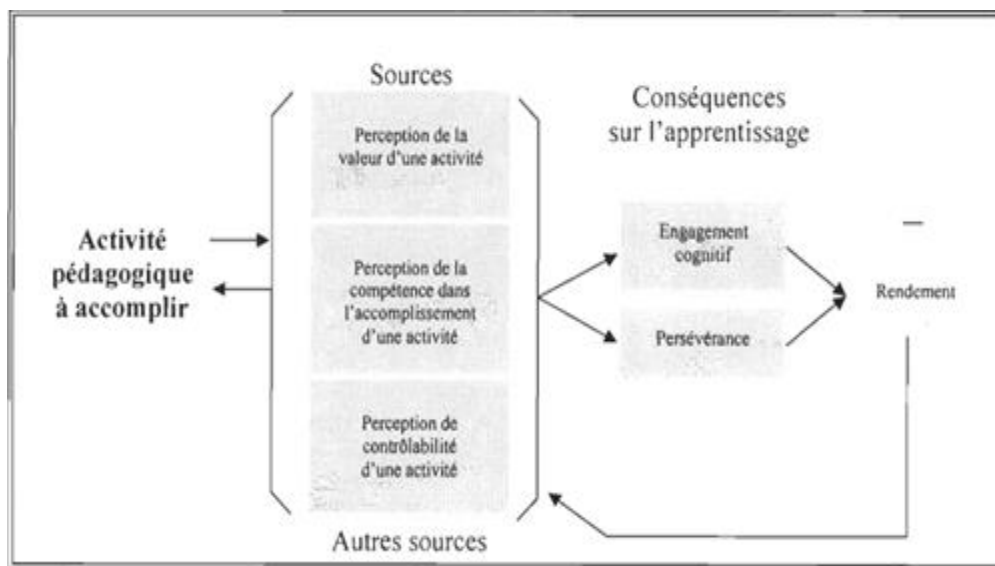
Sources

Perception de la valeur d'une activité

Perception de la compétence dans l'accomplissement d'une activité

Perception de contrôlabilité d'une activité

Autres sources

Activité pédagogique à accomplir

Conséquences sur l'apprentissage

Engagement cognitif

Persévérance

Rendement